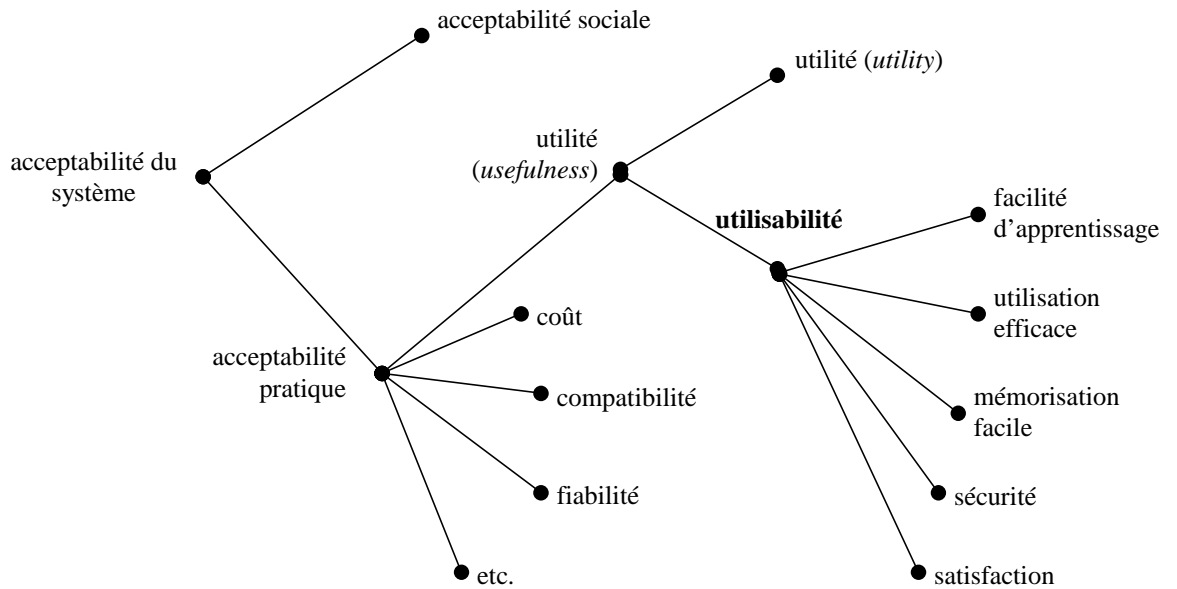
acceptabilité sociale

utilité (*utility*)

acceptabilité du système

utilité (*usefulness*)

**utilisabilité**

facilité d'apprentissage

utilisation efficace

coût

acceptabilité pratique

compatibilité

mémorisation facile

fiabilité

sécurité

etc.

satisfaction